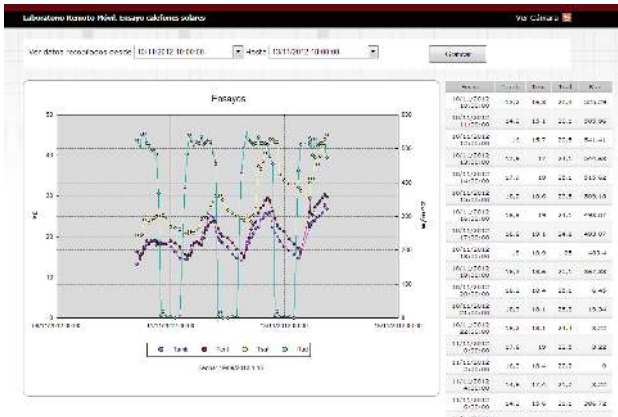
Laboratorio Remoto Móvil. Ensayo calefones solares

Ver Cámara

Ver datos recolectados desde 10/11/2012 10:00:00 Hasta 13/11/2012 10:00:00

Cambiar

Ensayos

50

40

30

20

10

0

500

400

300

200

100

0

ºC

W/m^2

10/11/2012 10:00

11/11/2012 10:00

12/11/2012 10:00

13/11/2012 10:00

Tank Tout Tsal Rad

Fecha 19/08/2012 1:15

| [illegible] | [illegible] | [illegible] | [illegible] | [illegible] |
|---|---|---|---|---|
| 10/11/2012 10:00:00 | 23.3 | 16.3 | 20.9 | 323.29 |
| 10/11/2012 11:00:00 | 24.1 | 15.1 | 22.1 | 393.96 |
| 10/11/2012 12:00:00 | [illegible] | 15.7 | 22.5 | 541.41 |
| 10/11/2012 13:00:00 | 25.6 | 17 | 24.1 | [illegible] |
| 10/11/2012 14:00:00 | 27.1 | 19 | 25.1 | 515.62 |
| 10/11/2012 15:00:00 | 28.5 | 18.6 | 27.9 | 503.13 |
| 10/11/2012 16:00:00 | 28.5 | 19 | 31.5 | 498.07 |
| 10/11/2012 17:00:00 | 28.5 | 19.1 | 24.1 | 492.07 |
| 10/11/2012 18:00:00 | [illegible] | 18.5 | 28 | 455.4 |
| 10/11/2012 19:00:00 | 28.9 | 18.6 | 31.1 | 367.38 |
| 10/11/2012 20:00:00 | 28.5 | 19.4 | 22.1 | 9.40 |
| 10/11/2012 21:00:00 | 28.7 | 18.1 | 25.5 | 15.34 |
| 10/11/2012 22:00:00 | 28.3 | 18.1 | 24.1 | 3.22 |
| 11/11/2012 0:00:00 | 27.5 | 19 | 22.5 | 3.22 |
| 11/11/2012 1:00:00 | 26.5 | 18.4 | 22.5 | 0 |
| 11/11/2012 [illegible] | 24.5 | 17.0 | 21.0 | 3.22 |
| 11/11/2012 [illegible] | 24.1 | 15.9 | 22.1 | 299.72 |